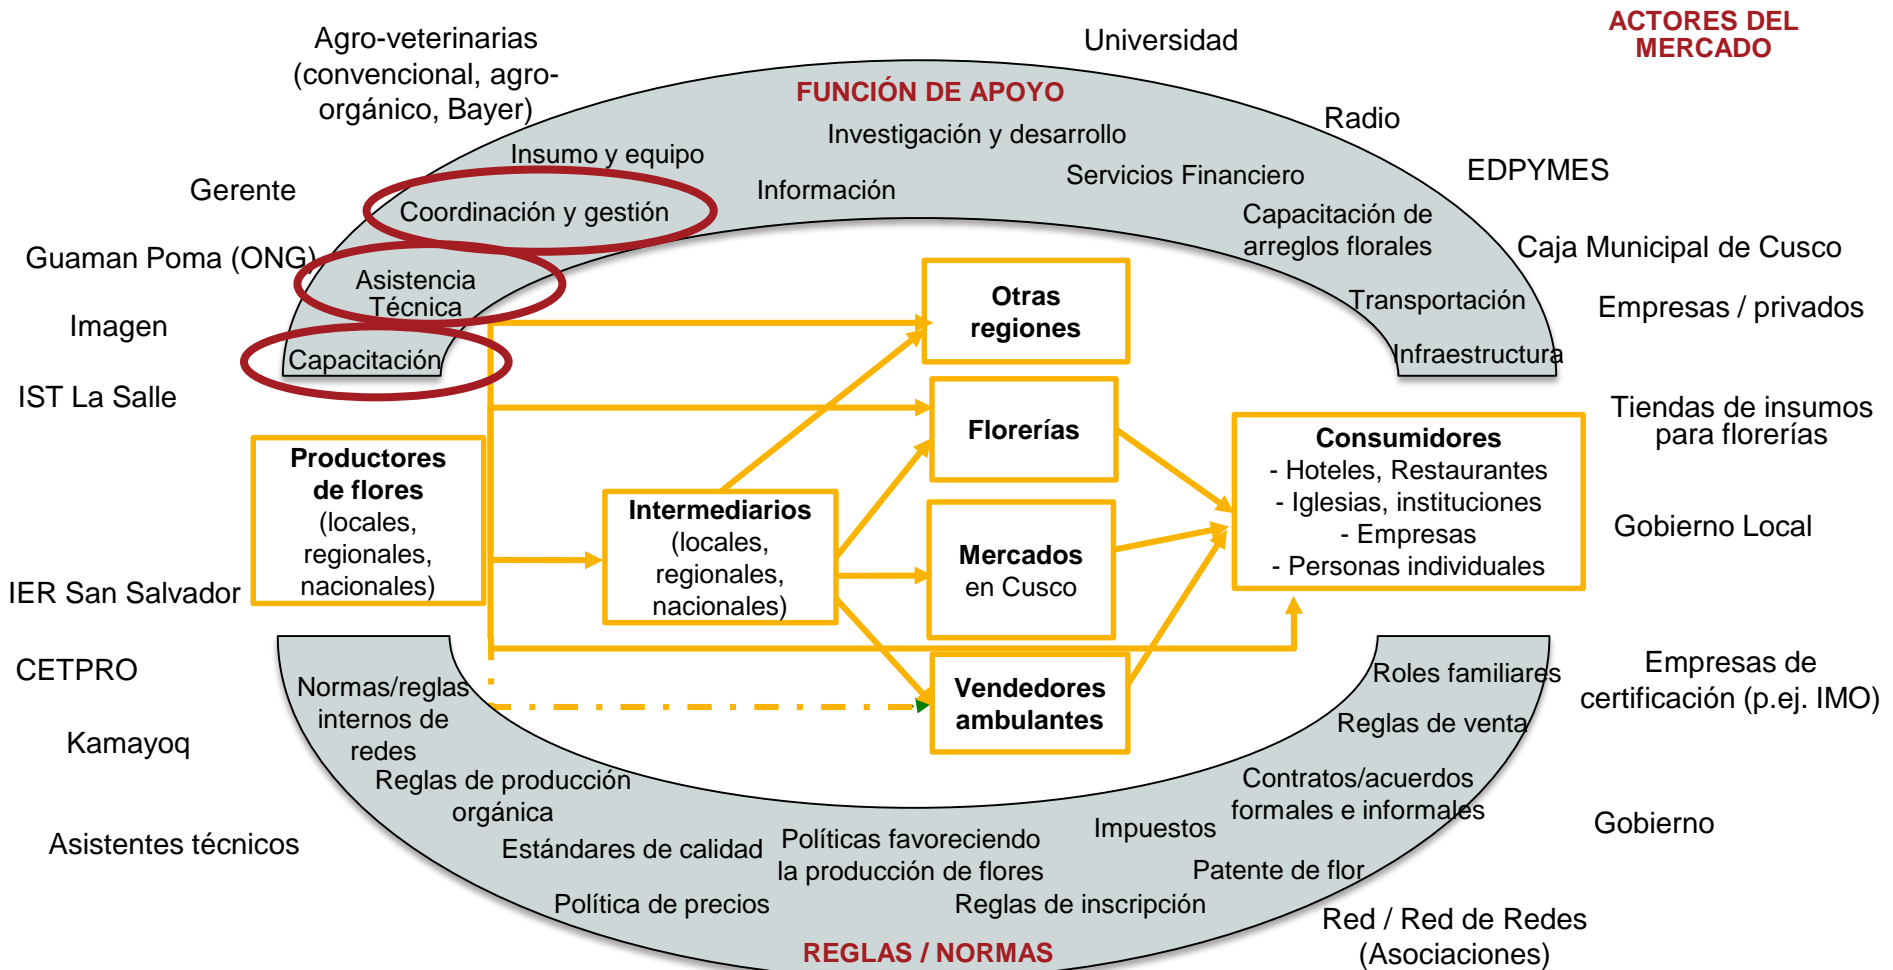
ACTORES DEL MERCADO

Agro-veterinarias (convencional, agro-orgánico, Bayer)

Universidad

FUNCIÓN DE APOYO

Radio

Investigación y desarrollo

Insumo y equipo

Gerente

Servicios Financiero

EDPYMES

Información

Coordinación y gestión

Capacitación de arreglos florales

Caja Municipal de Cusco

Guaman Poma (ONG)

Asistencia Técnica

Transportación

Empresas / privados

Imagen

Capacitación

Infraestructura

IST La Salle

Otras regiones

Florerías

Tiendas de insumos para florerías

Productores de flores (locales, regionales, nacionales)

Intermediarios (locales, regionales, nacionales)

Mercados en Cusco

Consumidores
- Hoteles, Restaurantes
- Iglesias, instituciones
- Empresas
- Personas individuales

Gobierno Local

IER San Salvador

CETPRO

Vendedores ambulantes

Empresas de certificación (p.ej. IMO)

Normas/reglas internos de redes

Roles familiares

Reglas de venta

Kamayoq

Reglas de producción orgánica

Contratos/acuerdos formales e informales

Gobierno

Asistentes técnicos

Estándares de calidad

Políticas favoreciendo la producción de flores

Impuestos

Patente de flor

Política de precios

Reglas de inscripción

Red / Red de Redes (Asociaciones)

REGLAS / NORMAS